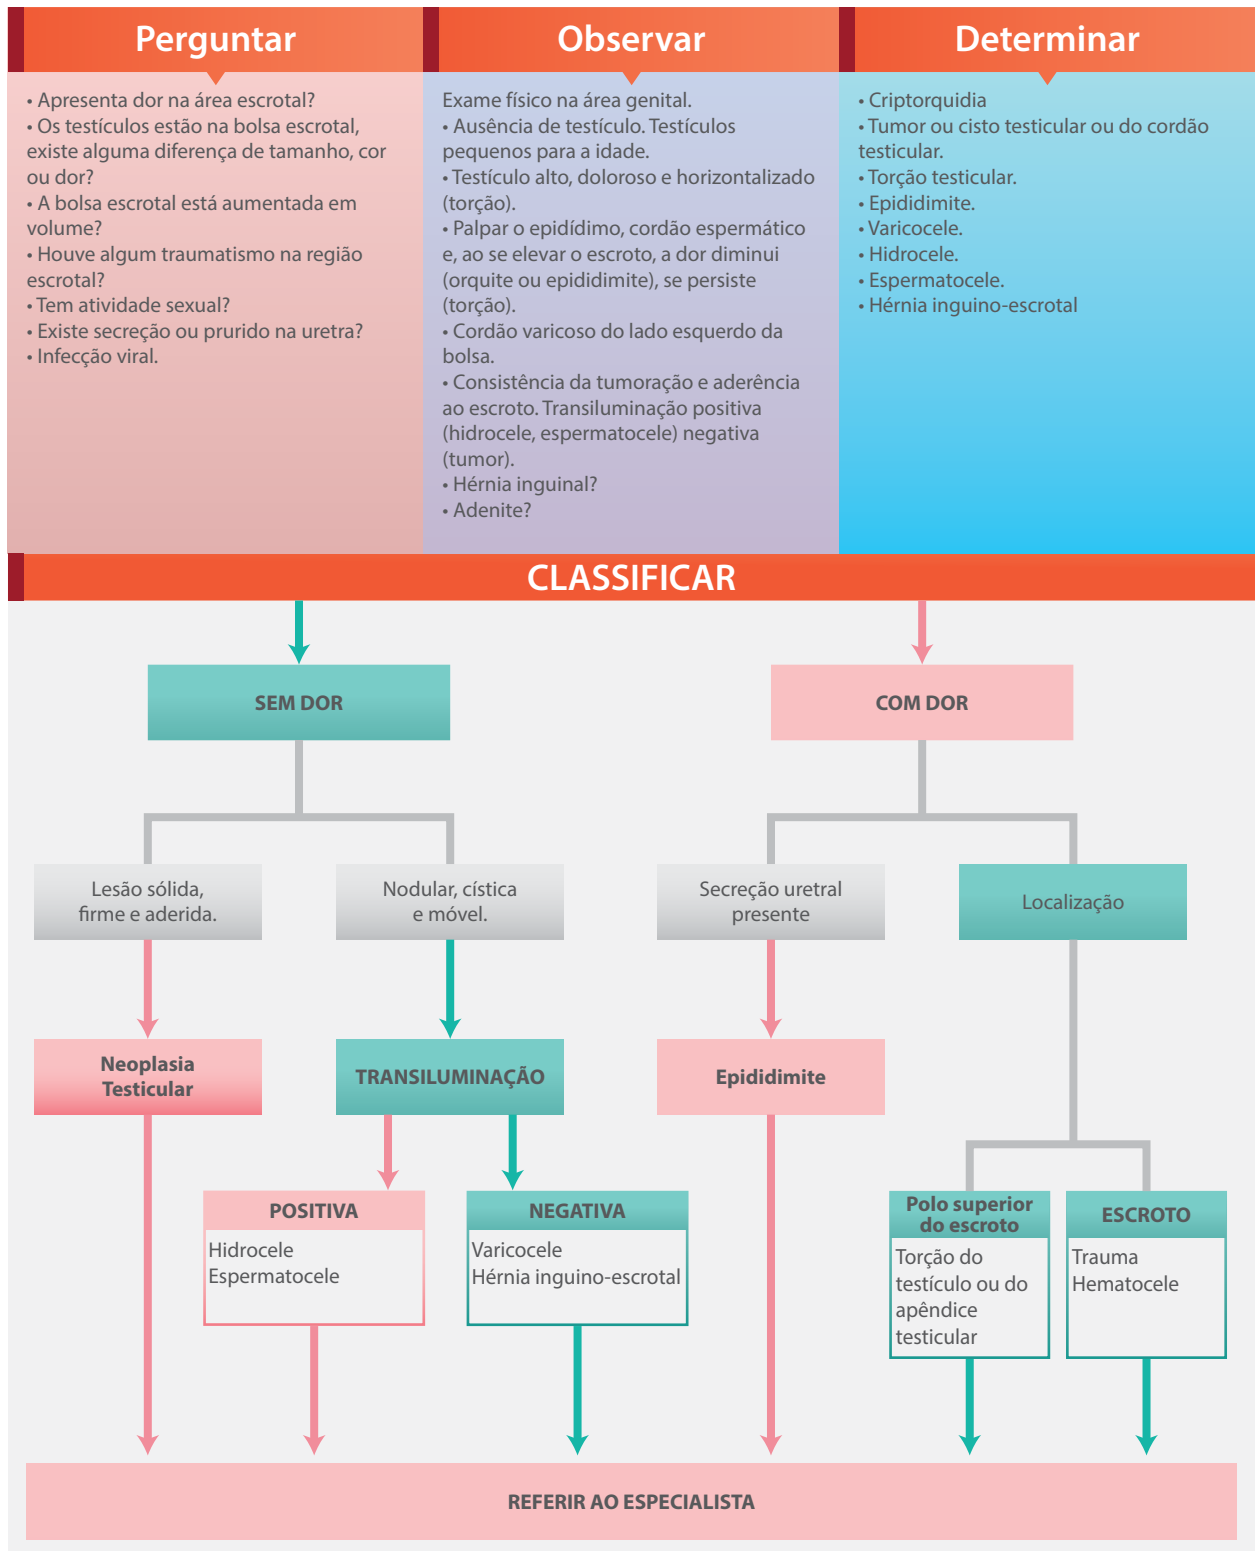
Perguntar

• Apresenta dor na área escrotal?
• Os testículos estão na bolsa escrotal, existe alguma diferença de tamanho, cor ou dor?
• A bolsa escrotal está aumentada em volume?
• Houve algum traumatismo na região escrotal?
• Tem atividade sexual?
• Existe secreção ou prurido na uretra?
• Infecção viral.

Observar

Exame físico na área genital.
• Ausência de testículo. Testículos pequenos para a idade.
• Testículo alto, doloroso e horizontalizado (torção).
• Palpar o epidídimo, cordão espermático e, ao se elevar o escroto, a dor diminui (orquite ou epididimite), se persiste (torção).
• Cordão varicoso do lado esquerdo da bolsa.
• Consistência da tumoração e aderência ao escroto. Transiluminação positiva (hidrocele, espermatocele) negativa (tumor).
• Hérnia inguinal?
• Adenite?

Determinar

• Criptorquidia
• Tumor ou cisto testicular ou do cordão testicular.
• Torção testicular.
• Epididimite.
• Varicocele.
• Hidrocele.
• Espermatocele.
• Hérnia inguino-escrotal

CLASSIFICAR

SEM DOR

COM DOR

Lesão sólida, firme e aderida.

Nodular, cística e móvel.

Secreção uretral presente

Localização

Neoplasia Testicular

TRANSILUMINAÇÃO

Epididimite

POSITIVA
Hidrocele
Espermatocele

NEGATIVA
Varicocele
Hérnia inguino-escrotal

Polo superior do escroto
Torção do testículo ou do apêndice testicular

ESCROTO
Trauma
Hematocele

REFERIR AO ESPECIALISTA